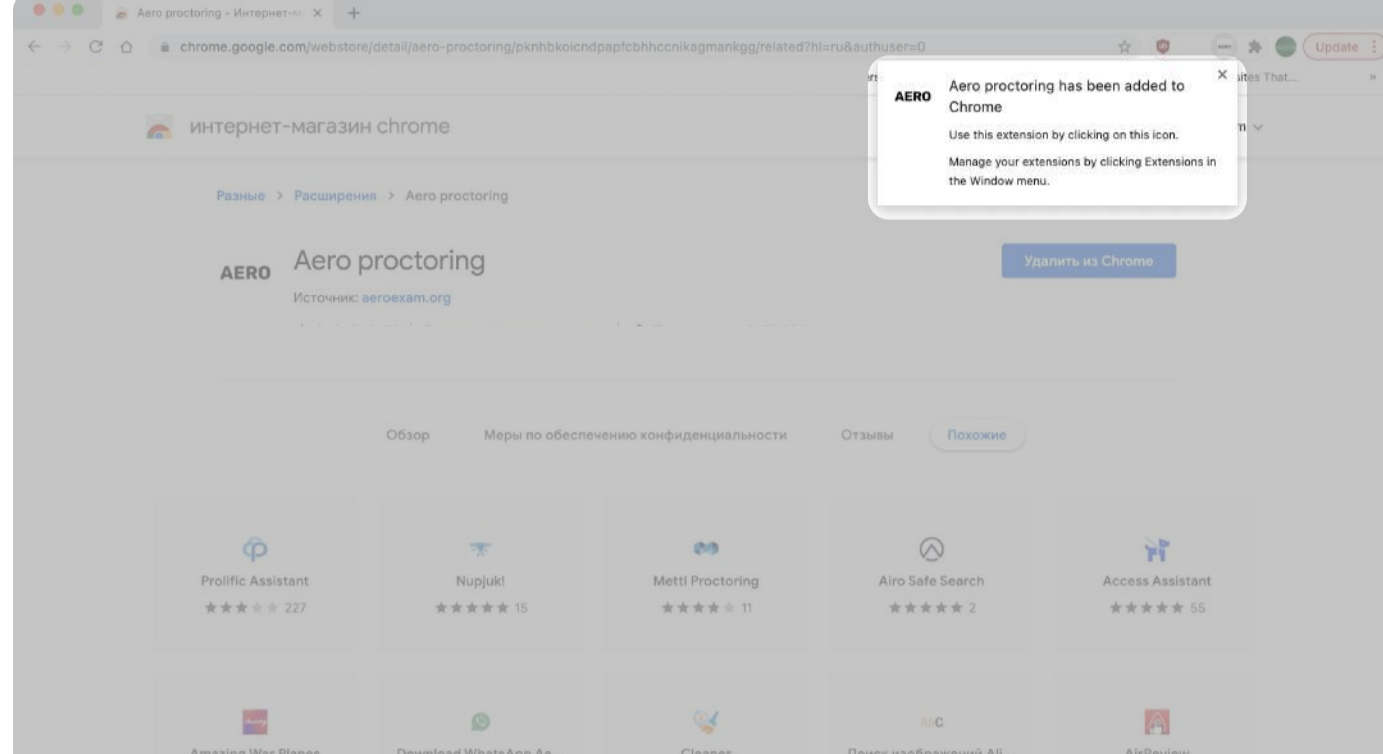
Aero proctoring - Интернет-м ×

chrome.google.com/webstore/detail/aero-proctoring/pknhbkoicndpapfcbhhccnikagmankgg/related?hl=ru&authuser=0

Update

AERO Aero proctoring has been added to Chrome

Use this extension by clicking on this icon.

Manage your extensions by clicking Extensions in the Window menu.

×

ites That...

интернет-магазин chrome

Разные > Расширения > Aero proctoring

AERO Aero proctoring

Источник: aeroexam.org

Удалить из Chrome

Обзор Меры по обеспечению конфиденциальности Отзывы Похожие

Prolific Assistant 227

Nupjuk! 15

Metti Proctoring 11

Airo Safe Search 2

Access Assistant 55

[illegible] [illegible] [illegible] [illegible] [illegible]